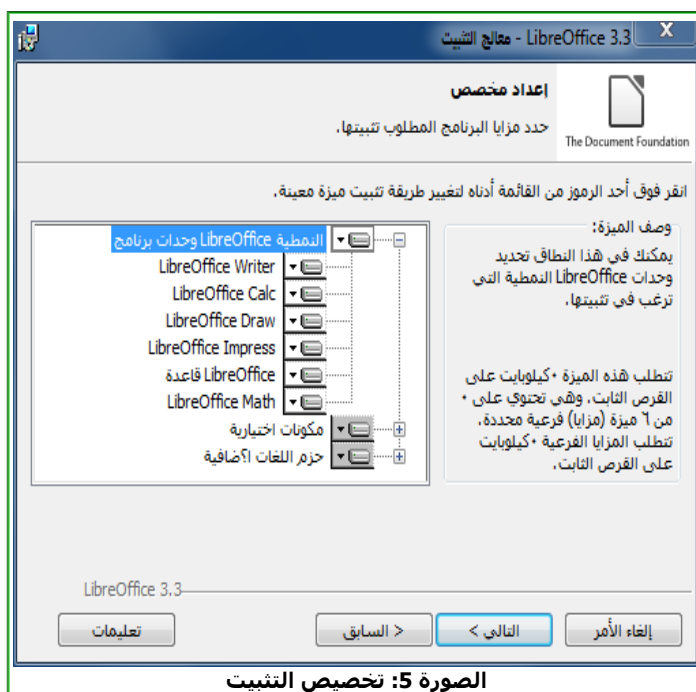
LibreOffice 3.3 - معالج التثبيت

إعداد مخصص

حدد مزايا البرنامج المطلوب تثبيتها.

The Document Foundation

انقر فوق أحد الرموز من القائمة أدناه لتغيير طريقة تثبيت ميزة معينة.

وحدات برنامج LibreOffice النمطية
LibreOffice Writer
LibreOffice Calc
LibreOffice Draw
LibreOffice Impress
LibreOffice قاعدة
LibreOffice Math
مكونات اختيارية
حزم اللغات الإضافية

وصف الميزة:
يمكنك في هذا النطاق تحديد وحدات LibreOffice النمطية التي ترغب في تثبيتها.

تتطلب هذه الميزة ٠كيلوبايت على القرص الثابت، وهي تحتوي على ٠ من٦ ميزة (مزايا) فرعية محددة، تتطلب المزايا الفرعية ٠كيلوبايت على القرص الثابت.

LibreOffice 3.3

تعليمات
< السابق
التالي >
إلغاء الأمر

الصورة 5: تخصيص التثبيت